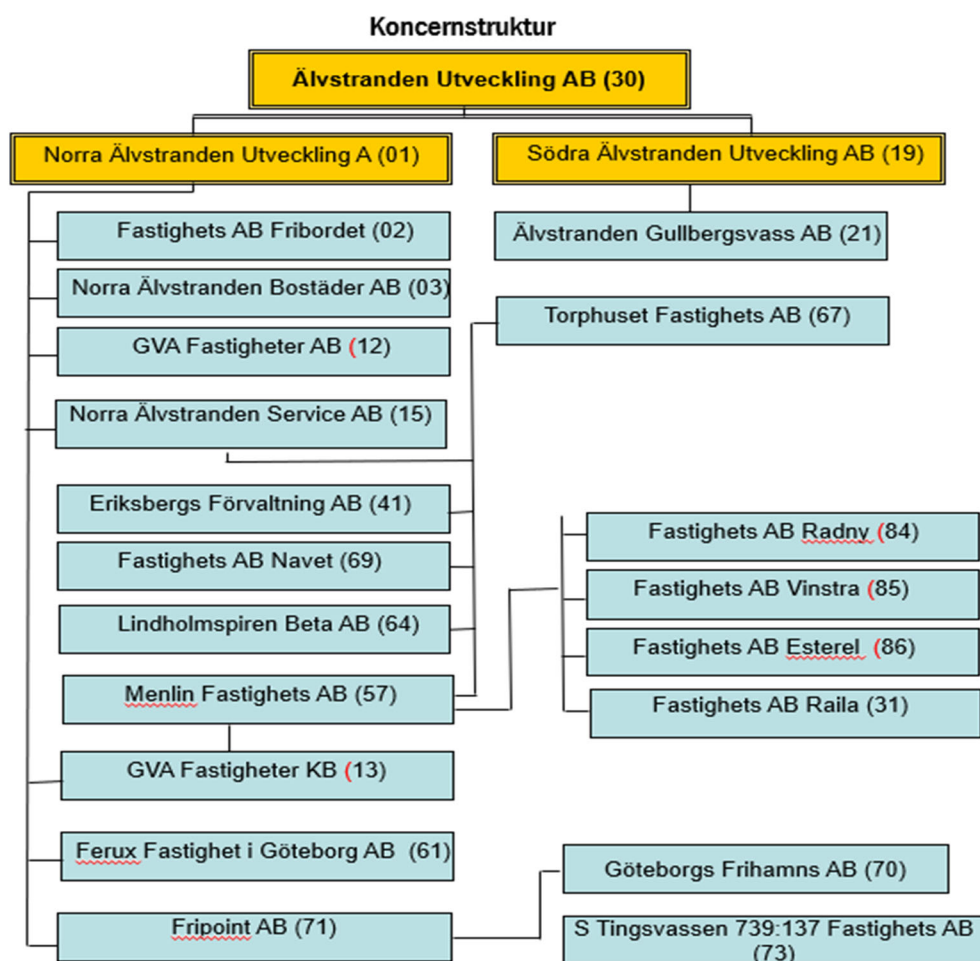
Koncernstruktur

Älvstranden Utveckling AB (30)

Norra Älvstranden Utveckling A (01)

Södra Älvstranden Utveckling AB (19)

Fastighets AB Fribordet (02)

Norra Älvstranden Bostäder AB (03)

GVA Fastigheter AB (12)

Norra Älvstranden Service AB (15)

Eriksbergs Förvaltning AB (41)

Fastighets AB Navet (69)

Lindholmspiren Beta AB (64)

Menlin Fastighets AB (57)

GVA Fastigheter KB (13)

Ferux Fastighet i Göteborg AB (61)

Fripoint AB (71)

Älvstranden Gullbergsvass AB (21)

Torphuset Fastighets AB (67)

Fastighets AB Radny (84)

Fastighets AB Vinstra (85)

Fastighets AB Esterel (86)

Fastighets AB Raila (31)

Göteborgs Frihamns AB (70)

S Tingsvassen 739:137 Fastighets AB (73)